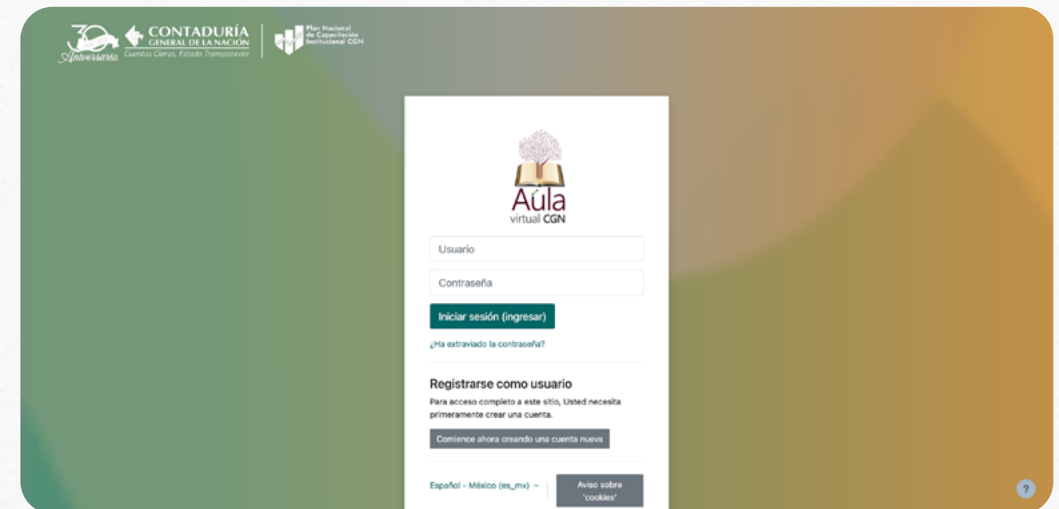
30 Aniversario CONTADURÍA GENERAL DE LA NACIÓN Cuentas Claras, Estado Transparente

Plan Nacional de Capacitación Institucional CGN

Aúla virtual CGN

Usuario

Contraseña

Iniciar sesión (ingresar)

¿Ha extraviado la contraseña?

Registrarse como usuario

Para acceso completo a este sitio, Usted necesita primeramente crear una cuenta.

Comience ahora creando una cuenta nueva

Español - México (es_mx)

Aviso sobre 'cookies'

?